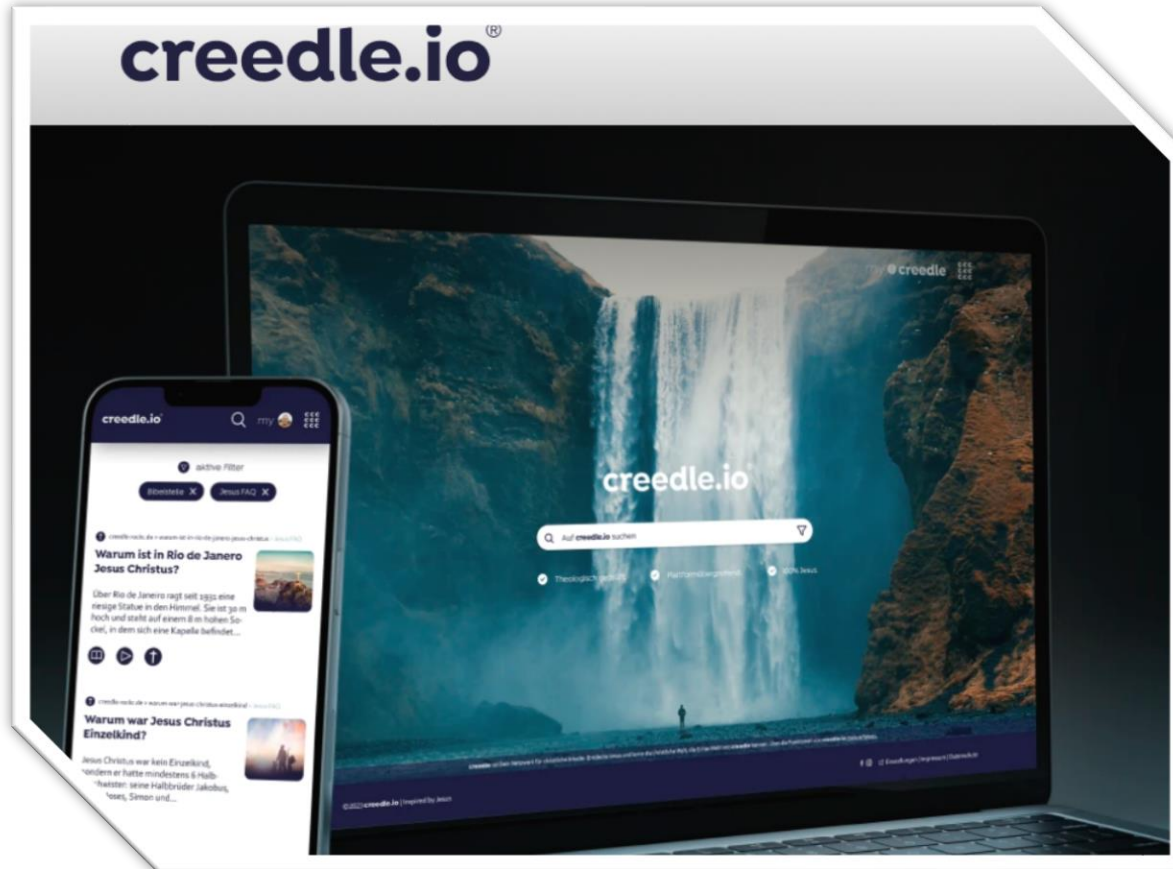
creedle.io®

my creedle

creedle.io

Auf creedle.io suchen

Theologisch geprüft

Plattformübergreifend

100% Jesus

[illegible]

© 2023 creedle.io | Inspired by Jesus

creedle.io

my

aktive Filter

Bibelstelle ✕

Jesus FAQ ✕

creedle-rock.de › warum-ist-in-rio-de-janero-jesus-christus › Jesus FAQ

Warum ist in Rio de Janero Jesus Christus?

Über Rio de Janeiro ragt seit 1931 eine riesige Statue in den Himmel. Sie ist 30 m hoch und steht auf einem 8 m hohen Sockel, in dem sich eine Kapella befindet...

creedle-rock.de › warum-war-jesus-christus-einzelkind › Jesus FAQ

Warum war Jesus Christus Einzelkind?

Jesus Christus war kein Einzelkind, sondern er hatte mindestens 6 Halbgeschwister: seine Halbbrüder Jakobus, Joses, Simon und...